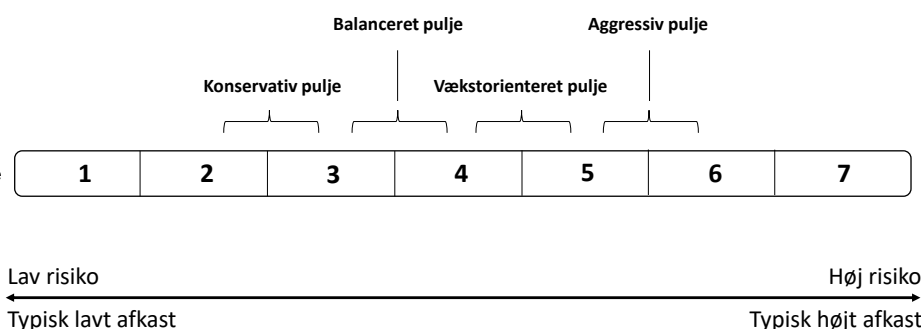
Balanceret pulje

Aggressiv pulje

Konservativ pulje

Vækstorienteret pulje

| 1 | 2 | 3 | 4 | 5 | 6 | 7 |
|---|---|---|---|---|---|---|

Lav risiko

Høj risiko

Typisk lavt afkast

Typisk højt afkast